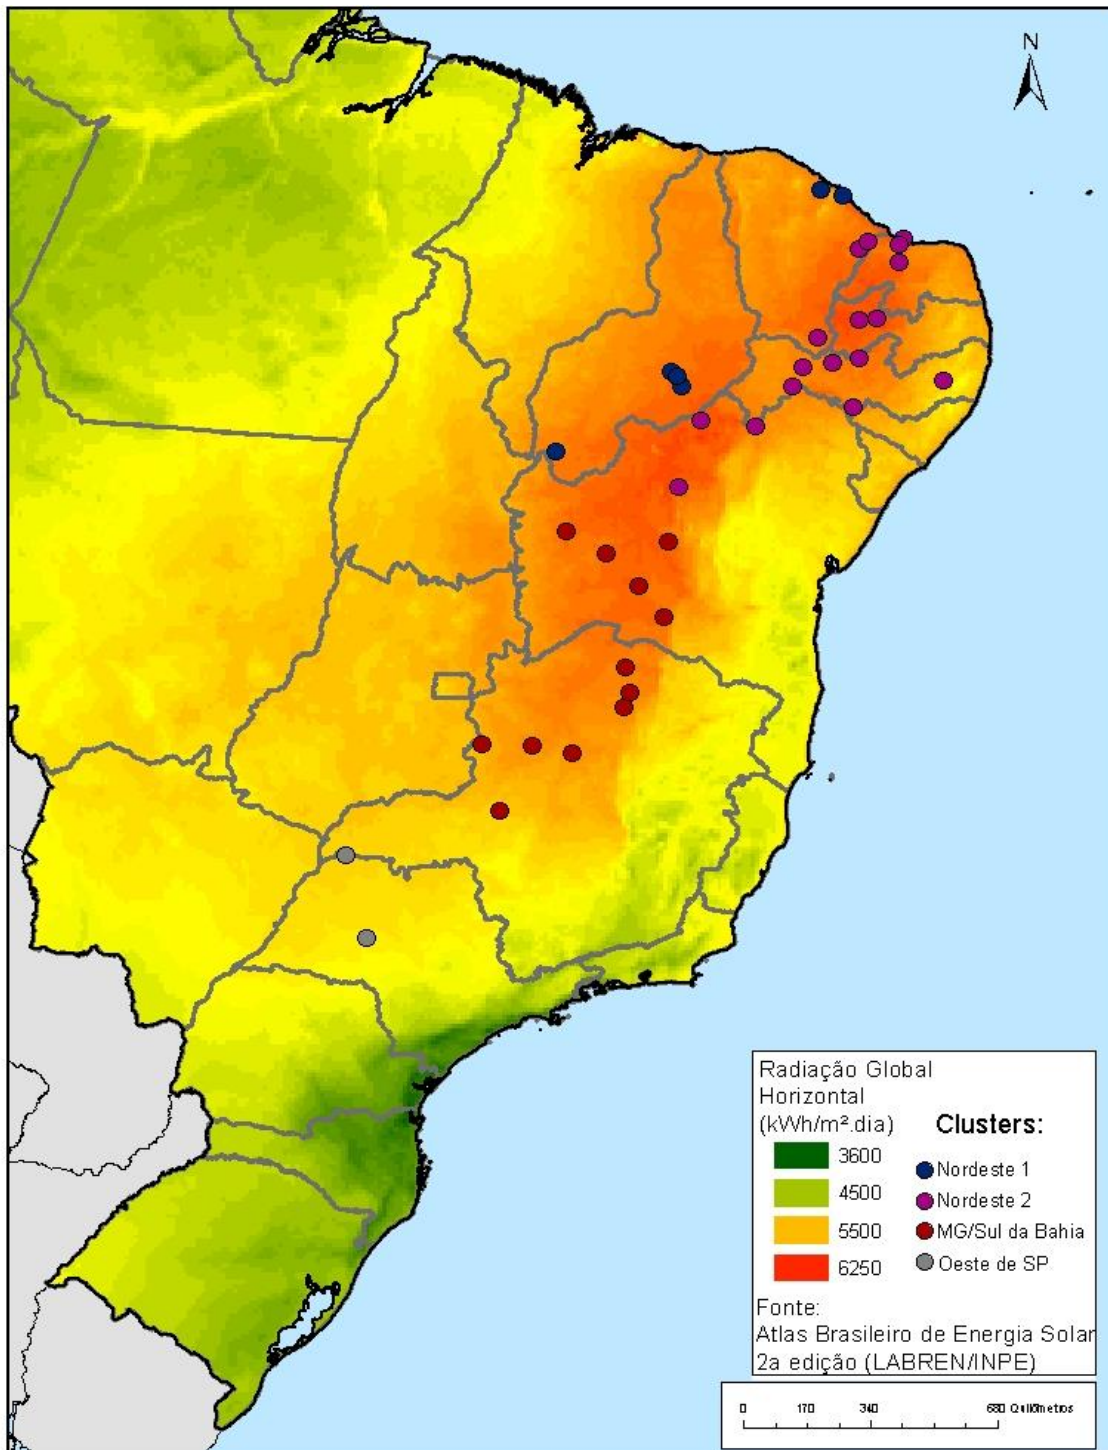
N

Radiação Global Horizontal (kWh/m².dia)

3600
4500
5500
6250

Clusters:
Nordeste 1
Nordeste 2
MG/Sul da Bahia
Oeste de SP

Fonte:
Atlas Brasileiro de Energia Solar
2a edição (LABREN/INPE)

0 170 340 680 Quilômetros